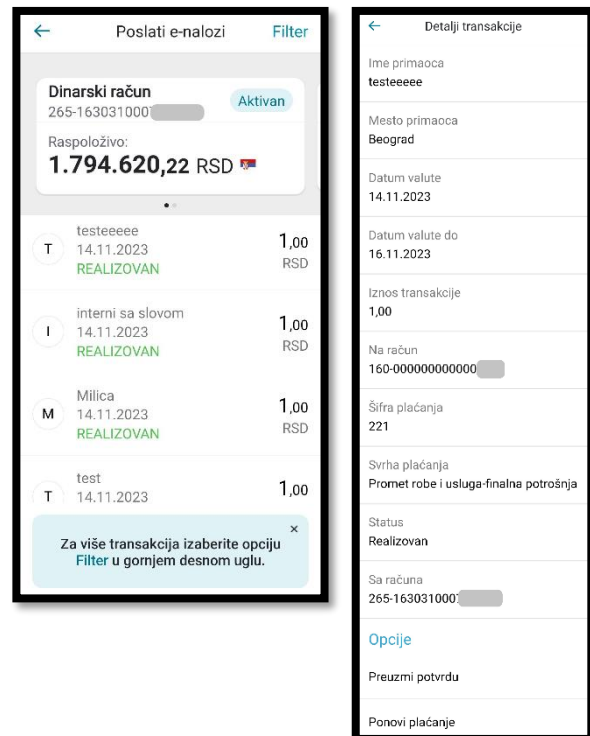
← Poslati e-nalozi Filter

Dinarski račun
265-1630310001
Aktivan

Raspoloživo:
1.794.620,22 RSD

T testeeeee
14.11.2023
REALIZOVAN
1,00 RSD

I interni sa slovom
14.11.2023
REALIZOVAN
1,00 RSD

M Milica
14.11.2023
REALIZOVAN
1,00 RSD

T test
14.11.2023
1,00

×
Za više transakcija izaberite opciju Filter u gornjem desnom uglu.

← Detalji transakcije

Ime primaoca
testeeeee

Mesto primaoca
Beograd

Datum valute
14.11.2023

Datum valute do
16.11.2023

Iznos transakcije
1,00

Na račun
160-000000000000

Šifra plaćanja
221

Svrha plaćanja
Promet robe i usluga-finalna potrošnja

Status
Realizovan

Sa računa
265-1630310001

Opcije

Preuzmi potvrdu

Ponovi plaćanje